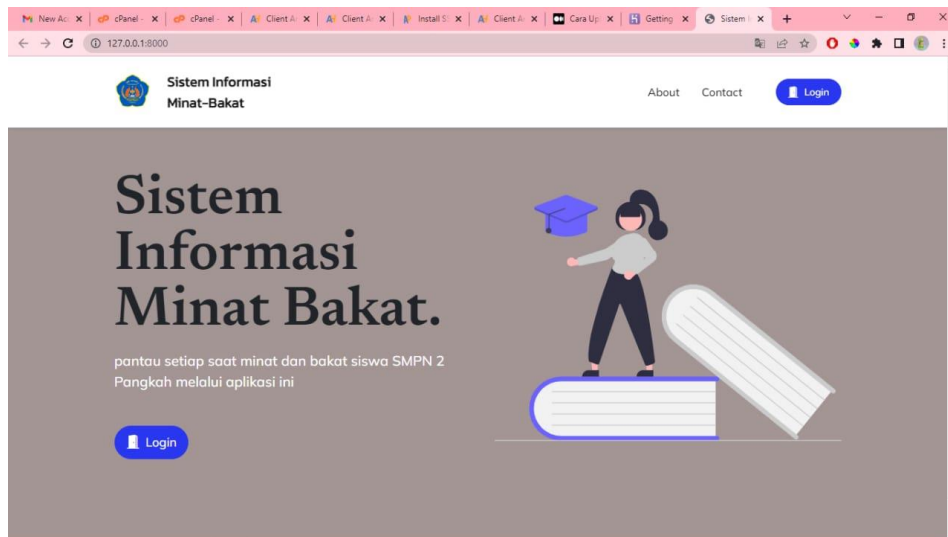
New Acc | cPanel | cPanel | Client A | Client A | Install S | Client A | Cara Up | Getting | Sistem I

127.0.0.1:8000

Sistem Informasi Minat-Bakat

About Contact Login

Sistem Informasi Minat Bakat.

pantau setiap saat minat dan bakat siswa SMPN 2 Pangkah melalui aplikasi ini

Login